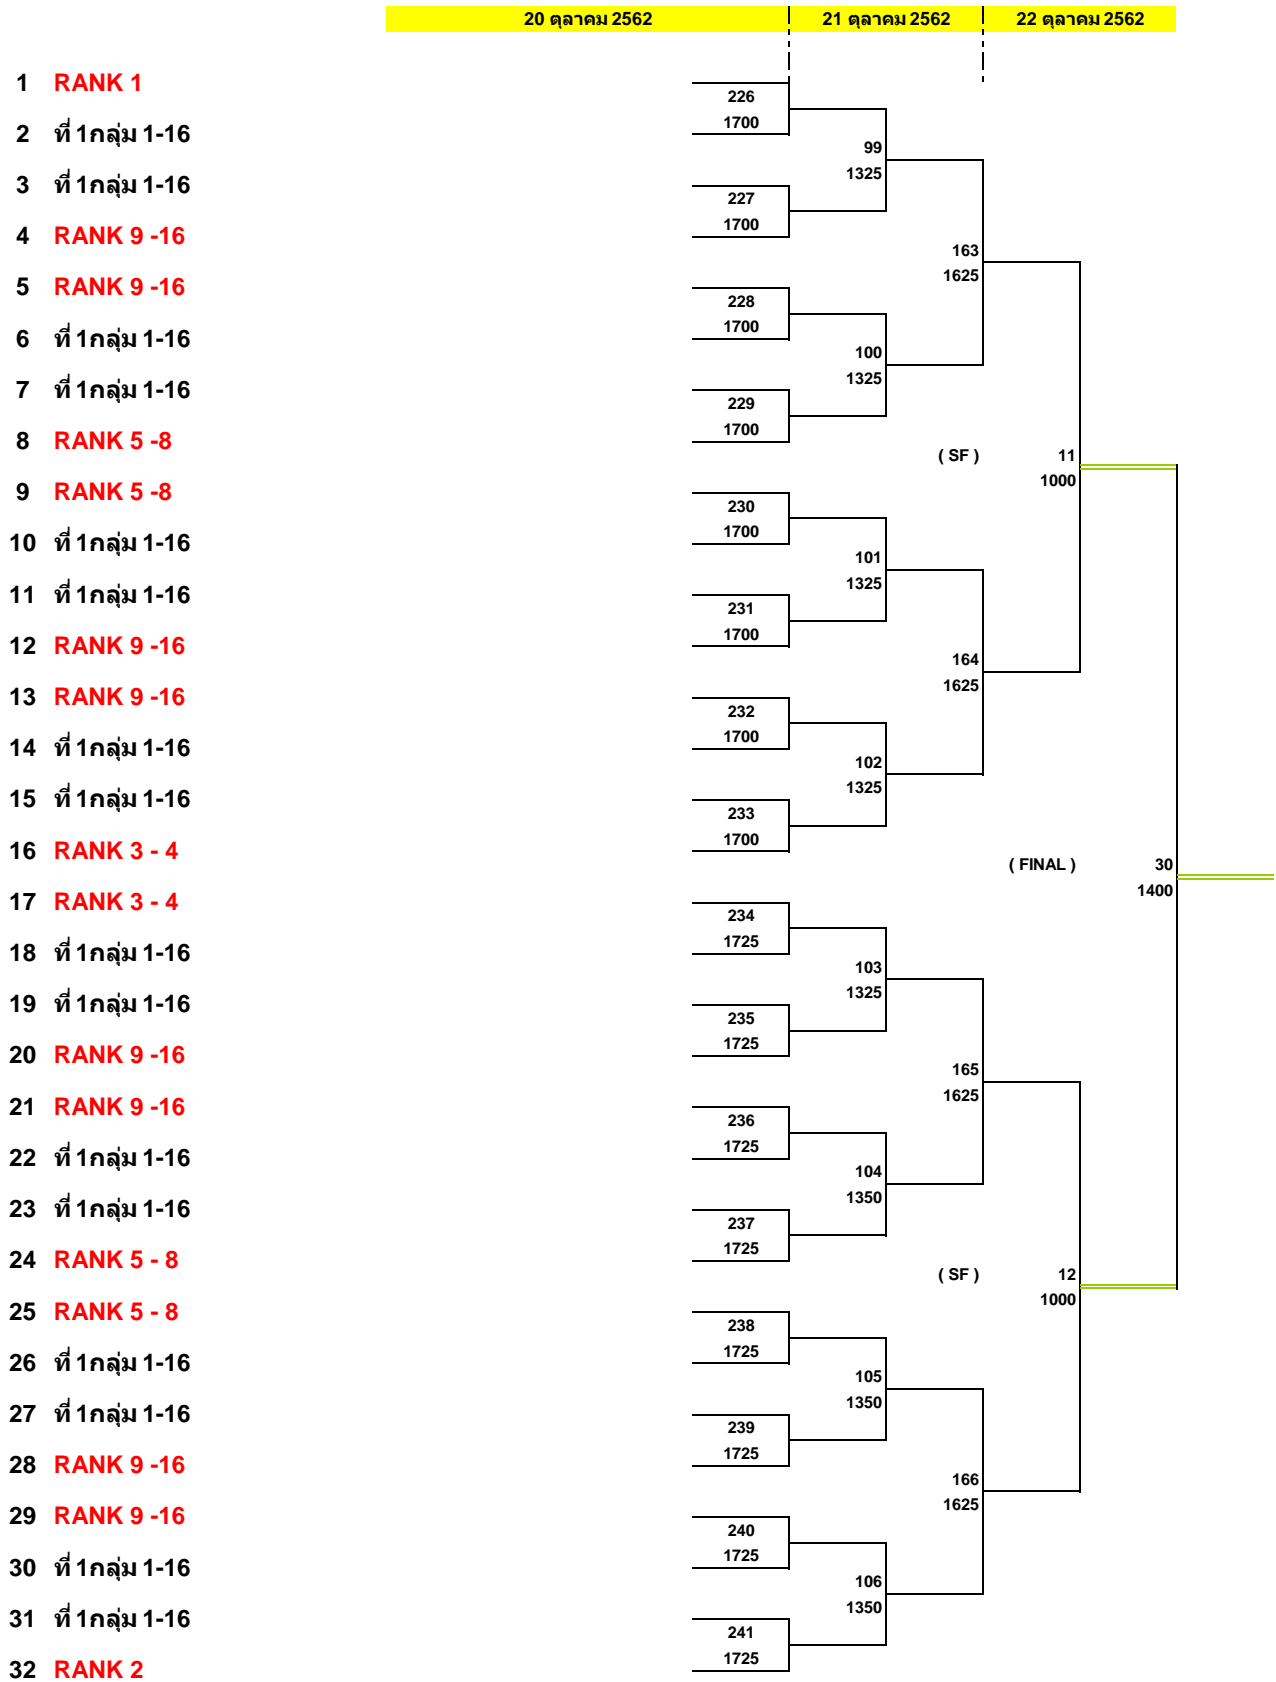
| 20 ตุลาคม 2562 | 21 ตุลาคม 2562 | 22 ตุลาคม 2562 |
|---|---|---|

1 RANK 1
2 ที่ 1กลุ่ม 1-16
3 ที่ 1กลุ่ม 1-16
4 RANK 9 -16
5 RANK 9 -16
6 ที่ 1กลุ่ม 1-16
7 ที่ 1กลุ่ม 1-16
8 RANK 5 -8
9 RANK 5 -8
10 ที่ 1กลุ่ม 1-16
11 ที่ 1กลุ่ม 1-16
12 RANK 9 -16
13 RANK 9 -16
14 ที่ 1กลุ่ม 1-16
15 ที่ 1กลุ่ม 1-16
16 RANK 3 - 4
17 RANK 3 - 4
18 ที่ 1กลุ่ม 1-16
19 ที่ 1กลุ่ม 1-16
20 RANK 9 -16
21 RANK 9 -16
22 ที่ 1กลุ่ม 1-16
23 ที่ 1กลุ่ม 1-16
24 RANK 5 - 8
25 RANK 5 - 8
26 ที่ 1กลุ่ม 1-16
27 ที่ 1กลุ่ม 1-16
28 RANK 9 -16
29 RANK 9 -16
30 ที่ 1กลุ่ม 1-16
31 ที่ 1กลุ่ม 1-16
32 RANK 2

226 1700
227 1700
228 1700
229 1700
230 1700
231 1700
232 1700
233 1700
234 1725
235 1725
236 1725
237 1725
238 1725
239 1725
240 1725
241 1725

99 1325
100 1325
101 1325
102 1325
103 1325
104 1350
105 1350
106 1350

163 1625
164 1625
165 1625
166 1625

( SF ) 11 1000
( SF ) 12 1000

( FINAL ) 30 1400